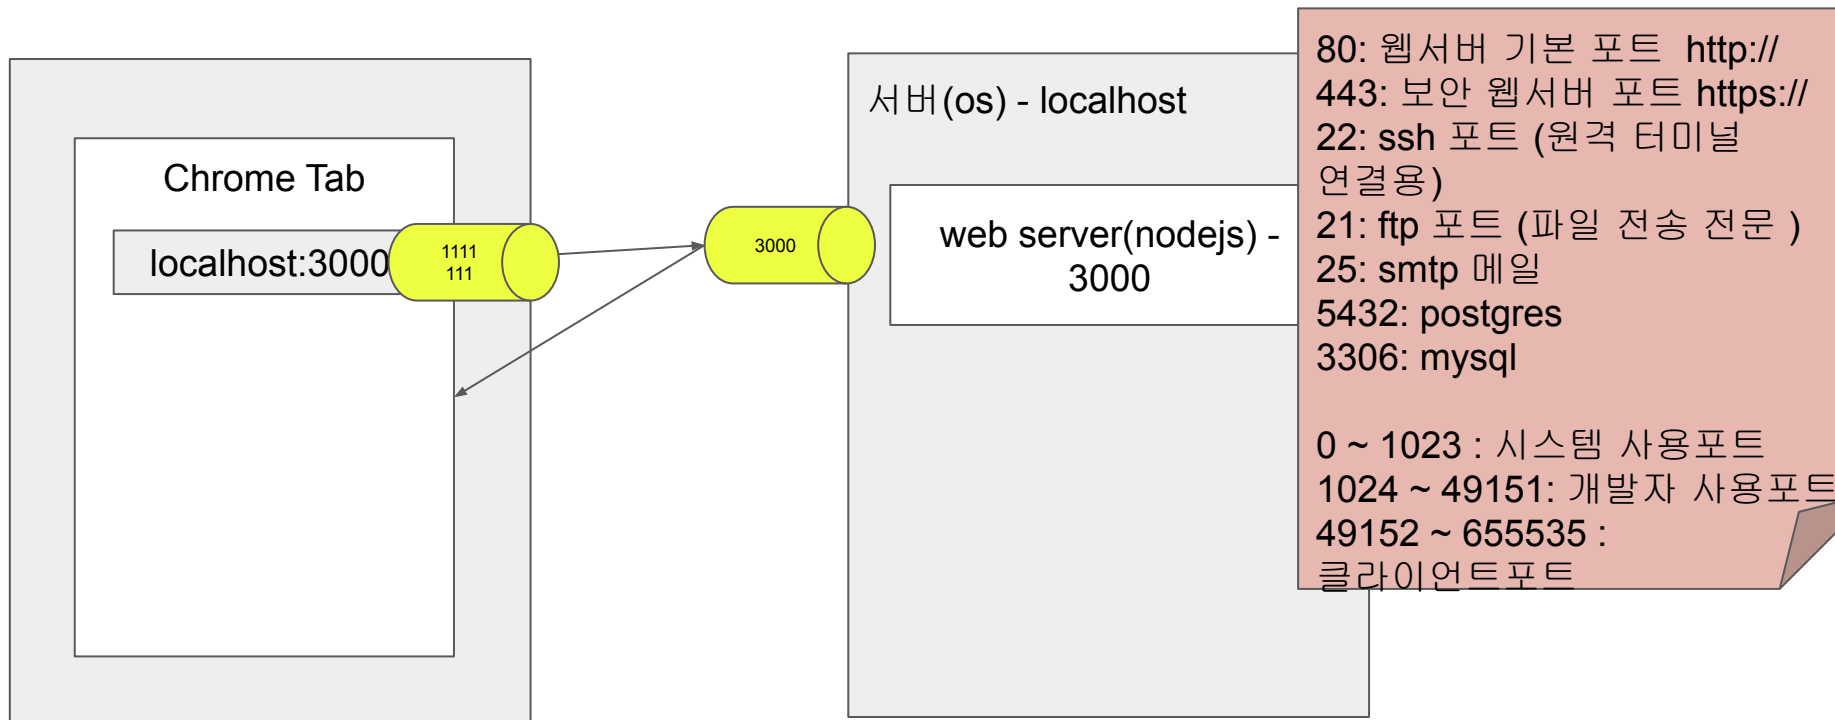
Chrome Tab

localhost:3000

1111
111

3000

서버(os) - localhost

web server(nodejs) - 3000

80: 웹서버 기본 포트 http://
443: 보안 웹서버 포트 https://
22: ssh 포트 (원격 터미널 연결용)
21: ftp 포트 (파일 전송 전문 )
25: smtp 메일
5432: postgres
3306: mysql

0 ~ 1023 : 시스템 사용포트
1024 ~ 49151: 개발자 사용포트
49152 ~ 655535 : 클라이언트포트